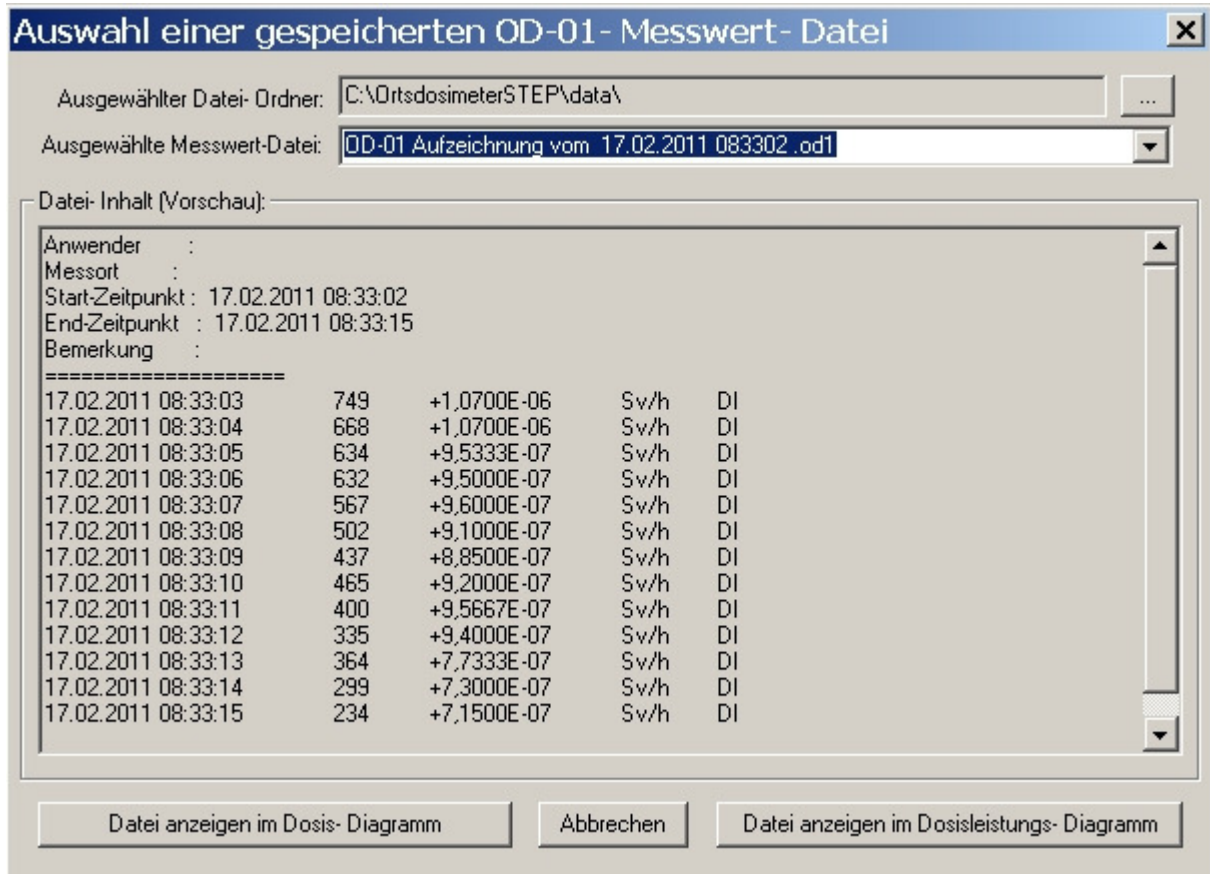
Auswahl einer gespeicherten OD-01- Messwert- Datei

Ausgewählter Datei- Ordner: C:\OrtsdosimeterSTEP\data\ ...

Ausgewählte Messwert-Datei: OD-01 Aufzeichnung vom 17.02.2011 083302 .od1

Datei- Inhalt (Vorschau):

Anwender :
Messort :
Start-Zeitpunkt : 17.02.2011 08:33:02
End-Zeitpunkt : 17.02.2011 08:33:15
Bemerkung :
====================

| | | | | |
|---|---|---|---|---|
| 17.02.2011 08:33:03 | 749 | +1,0700E-06 | Sv/h | DI |
| 17.02.2011 08:33:04 | 668 | +1,0700E-06 | Sv/h | DI |
| 17.02.2011 08:33:05 | 634 | +9,5333E-07 | Sv/h | DI |
| 17.02.2011 08:33:06 | 632 | +9,5000E-07 | Sv/h | DI |
| 17.02.2011 08:33:07 | 567 | +9,6000E-07 | Sv/h | DI |
| 17.02.2011 08:33:08 | 502 | +9,1000E-07 | Sv/h | DI |
| 17.02.2011 08:33:09 | 437 | +8,8500E-07 | Sv/h | DI |
| 17.02.2011 08:33:10 | 465 | +9,2000E-07 | Sv/h | DI |
| 17.02.2011 08:33:11 | 400 | +9,5667E-07 | Sv/h | DI |
| 17.02.2011 08:33:12 | 335 | +9,4000E-07 | Sv/h | DI |
| 17.02.2011 08:33:13 | 364 | +7,7333E-07 | Sv/h | DI |
| 17.02.2011 08:33:14 | 299 | +7,3000E-07 | Sv/h | DI |
| 17.02.2011 08:33:15 | 234 | +7,1500E-07 | Sv/h | DI |

Datei anzeigen im Dosis- Diagramm Abbrechen Datei anzeigen im Dosisleistungs- Diagramm